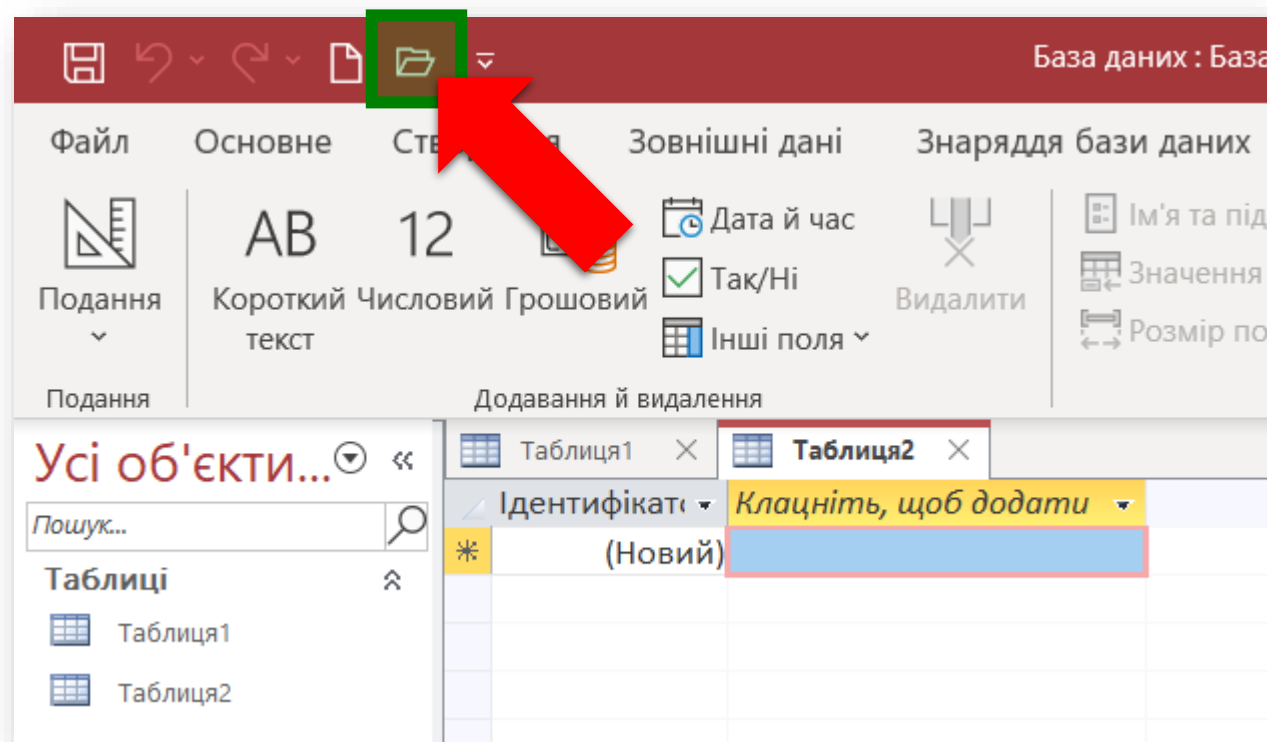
База даних : База

Файл Основне Ств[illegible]я Зовнішні дані Знаряддя бази даних

Подання

AB Короткий текст

12 Числовий

Грошовий

Дата й час

Так/Ні

Інші поля

Видалити

Ім'я та під

Значення

Розмір по

Подання

Додавання й видалення

Усі об'єкти...

Пошук...

Таблиці

Таблиця1

Таблиця2

Таблиця1

Таблиця2

Ідентифікат

Клацніть, щоб додати

(Новий)